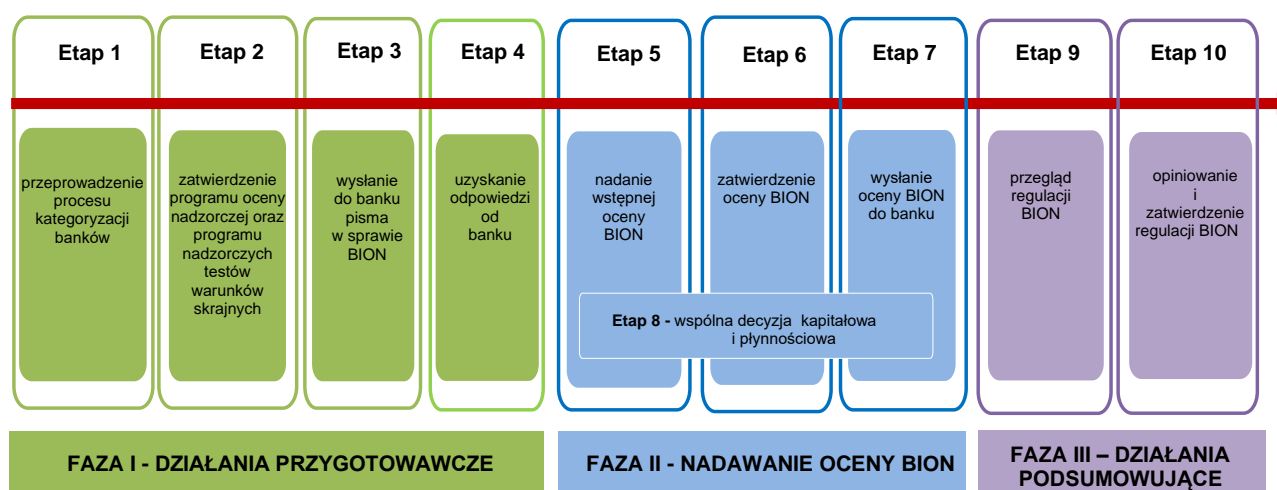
Etap 1

przeprowadzenie procesu kategoryzacji banków

Etap 2

zatwierdzenie programu oceny nadzorczej oraz programu nadzorczych testów warunków skrajnych

Etap 3

wysłanie do banku pisma w sprawie BION

Etap 4

uzyskanie odpowiedzi od banku

Etap 5

nadanie wstępnej oceny BION

Etap 6

zatwierdzenie oceny BION

Etap 7

wysłanie oceny BION do banku

Etap 8 - wspólna decyzja kapitałowa i płynnościowa

Etap 9

przegląd regulacji BION

Etap 10

opiniowanie i zatwierdzenie regulacji BION

FAZA I - DZIAŁANIA PRZYGOTOWAWCZE

FAZA II - NADAWANIE OCENY BION

FAZA III – DZIAŁANIA PODSUMOWUJĄCE